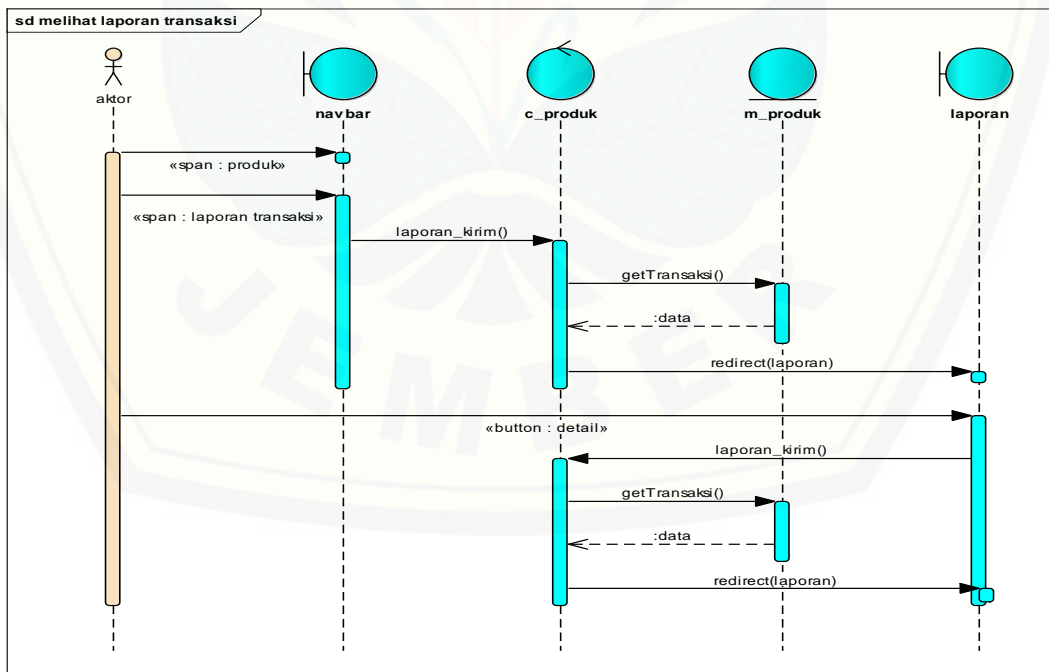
sd melihat laporan transaksi

aktor

navbar

c_produk

m_produk

laporan

«span : produk»

«span : laporan transaksi»

laporan_kirim()

getTransaksi()

:data

redirect(laporan)

«button : detail»

laporan_kirim()

getTransaksi()

:data

redirect(laporan)